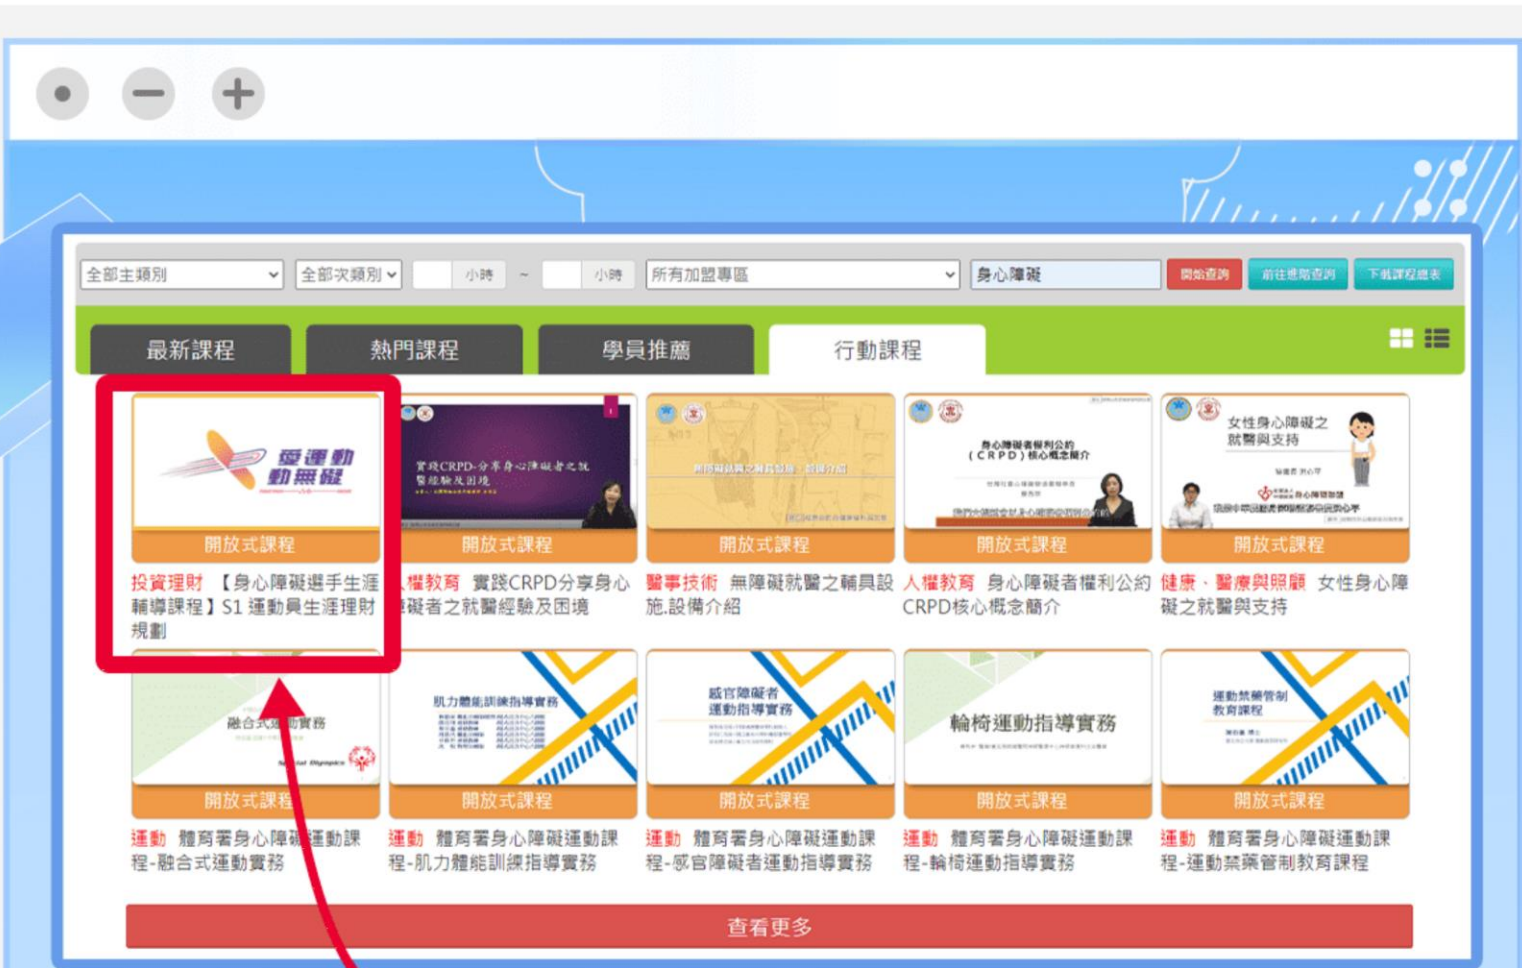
全部主類別 全部次類別 小時 ~ 小時 所有加盟專區 身心障礙 開始查詢 前往進階查詢 下載課程總表

最新課程 熱門課程 學員推薦 行動課程

愛運動 動無礙

開放式課程
投資理財 【身心障礙選手生涯輔導課程】S1 運動員生涯理財規劃

實踐CRPD-分享身心障礙者之就醫經驗及困境
開放式課程
人權教育 實踐CRPD分享身心障礙者之就醫經驗及困境

無障礙就醫之輔具設施、設備介紹
開放式課程
醫事技術 無障礙就醫之輔具設施.設備介紹

身心障礙者權利公約（CRPD）核心概念簡介
開放式課程
人權教育 身心障礙者權利公約CRPD核心概念簡介

女性身心障礙之就醫與支持
開放式課程
健康、醫療與照顧 女性身心障礙之就醫與支持

融合式運動實務
Special Olympics
開放式課程
運動 體育署身心障礙運動課程-融合式運動實務

肌力體能訓練指導實務
開放式課程
運動 體育署身心障礙運動課程-肌力體能訓練指導實務

感官障礙者運動指導實務
開放式課程
運動 體育署身心障礙運動課程-感官障礙者運動指導實務

輪椅運動指導實務
開放式課程
運動 體育署身心障礙運動課程-輪椅運動指導實務

運動禁藥管制教育課程
開放式課程
運動 體育署身心障礙運動課程-運動禁藥管制教育課程

查看更多